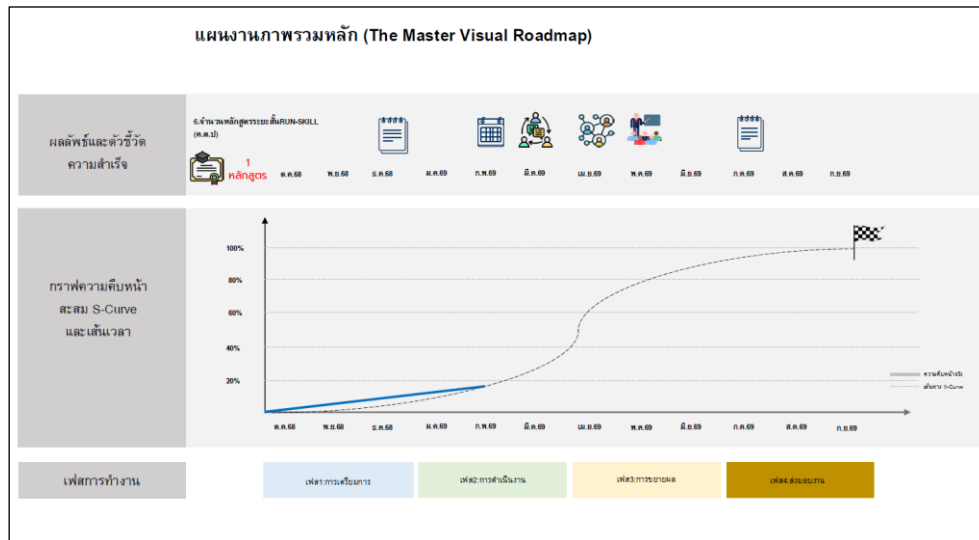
แผนงานภาพรวมหลัก (The Master Visual Roadmap)

ผลลัพธ์และตัวชี้วัดความสำเร็จ

6.จำนวนหลักสูตรระยะสั้นRUN-SKILL (ต.ค.ป)

1 หลักสูตร

ต.ค.68 พ.ย.68 ธ.ค.68 ม.ค.69 ก.พ.69 มี.ค.69 เม.ย.69 พ.ค.69 มิ.ย.69 ก.ค.69 ส.ค.69 ก.ย.69

กราฟความคืบหน้าสะสม S-Curve และเส้นเวลา

100%
80%
60%
40%
20%

ความคืบหน้าจริง
เส้นแผน S-Curve

ต.ค.68 พ.ย.68 ธ.ค.68 ม.ค.69 ก.พ.69 มี.ค.69 เม.ย.69 พ.ค.69 มิ.ย.69 ก.ค.69 ส.ค.69 ก.ย.69

เฟสการทำงาน

เฟส1:การเตรียมการ
เฟส2:การดำเนินงาน
เฟส3:การขยายผล
เฟส4:ส่งมอบงาน